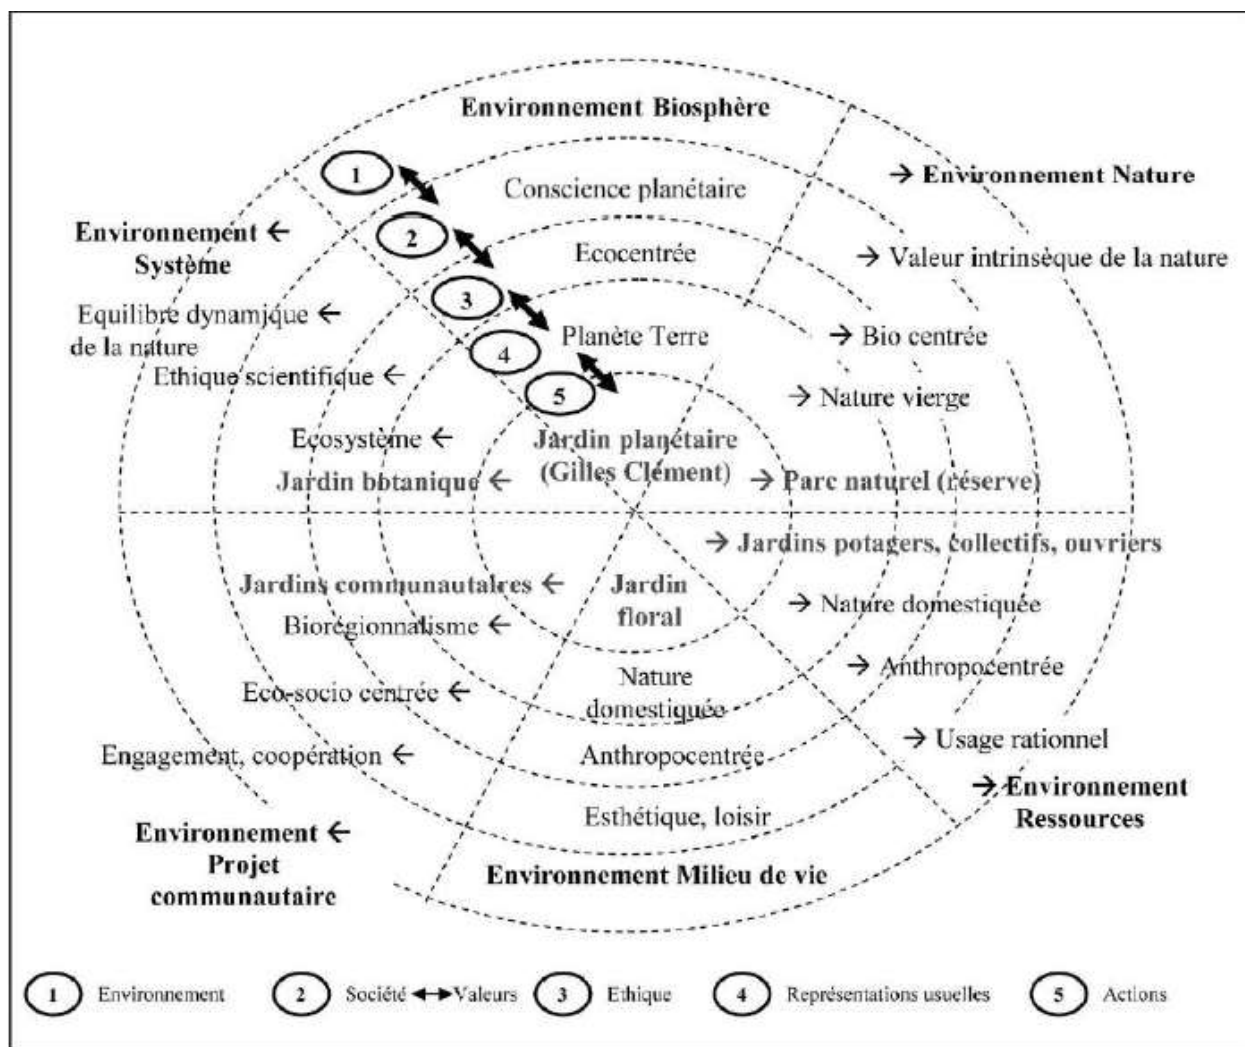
Environnement Biosphère

1

Conscience planétaire

→ Environnement Nature

Environnement ←
Système

2

Ecocentrée

→ Valeur intrinsèque de la nature

Equilibre dynamique ←
de la nature

3

Planète Terre

→ Bio centrée

Ethique scientifique ←

4

5

→ Nature vierge

Ecosystème ←

Jardin planétaire
(Gilles Clément)

Jardin botanique ←

→ Parc naturel (réserve)

→ Jardins potagers, collectifs, ouvriers

Jardins communautaires ←

Jardin
floral

→ Nature domestiquée

Biorégionnalisme ←

→ Anthropocentrée

Nature
domestiquée

Eco-socio centrée ←

→ Usage rationnel

Engagement, coopération ←

Anthropocentrée

→ Environnement
Ressources

Esthétique, loisir

Environnement ←
Projet
communautaire

Environnement Milieu de vie

1 Environnement 2 Société ↔ Valeurs 3 Ethique 4 Représentations usuelles 5 Actions